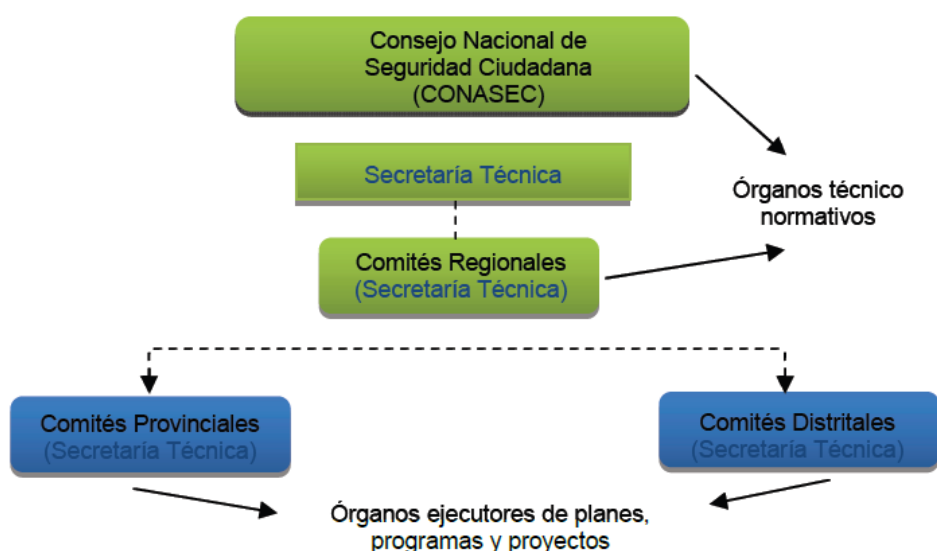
Consejo Nacional de Seguridad Ciudadana (CONASEC)

Secretaría Técnica

Órganos técnico normativos

Comités Regionales (Secretaría Técnica)

Comités Provinciales (Secretaria Técnica)

Comités Distritales (Secretaría Técnica)

Órganos ejecutores de planes, programas y proyectos